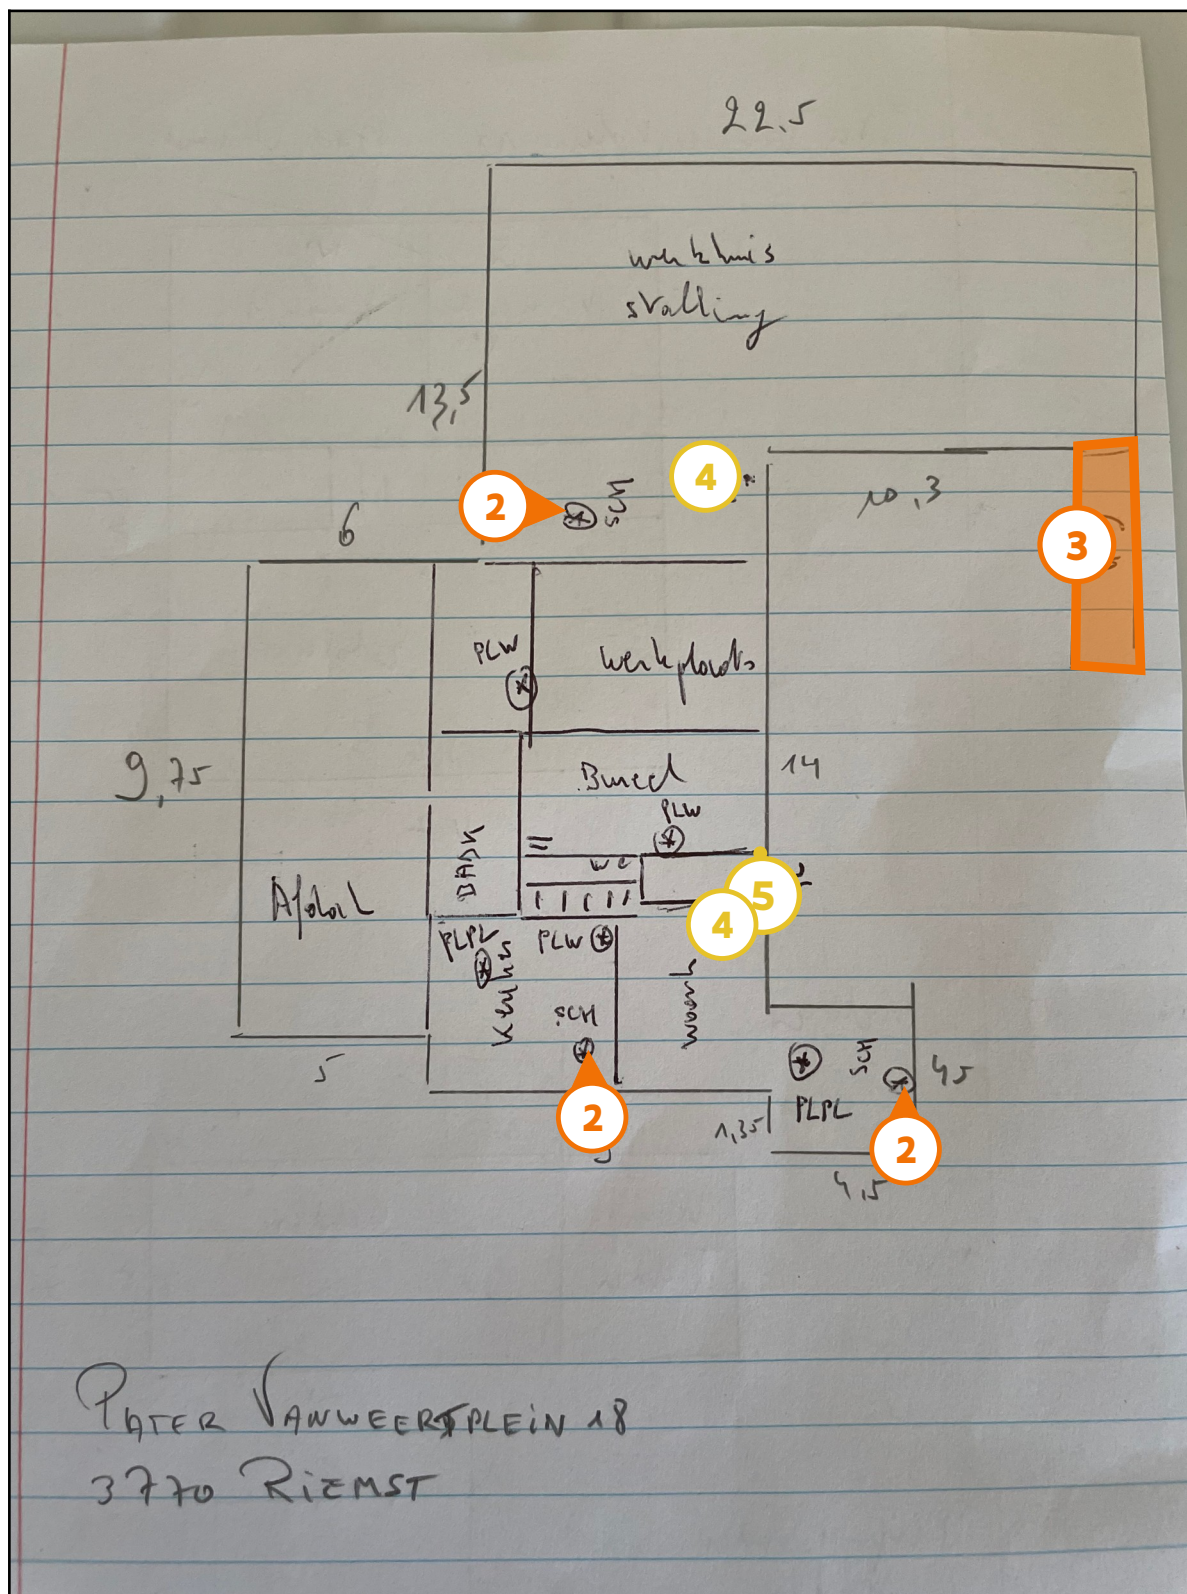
22,5

werkhuis
stalling

13,5

4

2

SCH

6

10,3

3

PLW

werkplaats

9,75

Bureel

14

PLW

DAK

Afdak

wc

5

4

PLPL

PLW

keuken

SCH

woon

SCH

4,5

5

2

1,35

PLPL

2

4,5

PATER VANWEERTPLEIN 18
3770 RIEMST